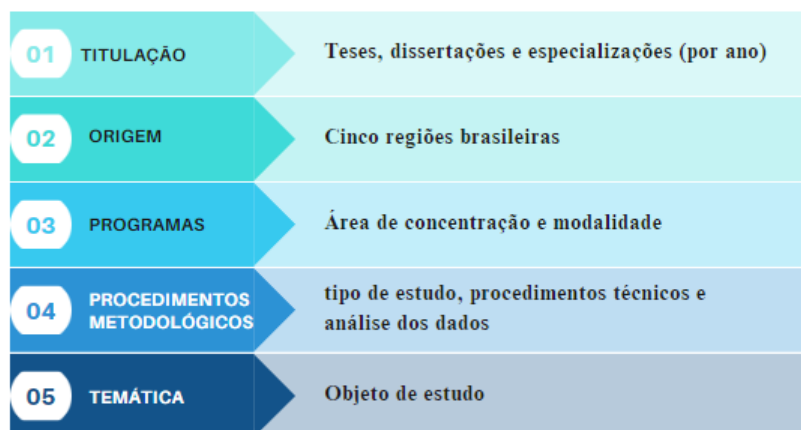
01 TITULAÇÃO
Teses, dissertações e especializações (por ano)

02 ORIGEM
Cinco regiões brasileiras

03 PROGRAMAS
Área de concentração e modalidade

04 PROCEDIMENTOS METODOLÓGICOS
tipo de estudo, procedimentos técnicos e análise dos dados

05 TEMÁTICA
Objeto de estudo